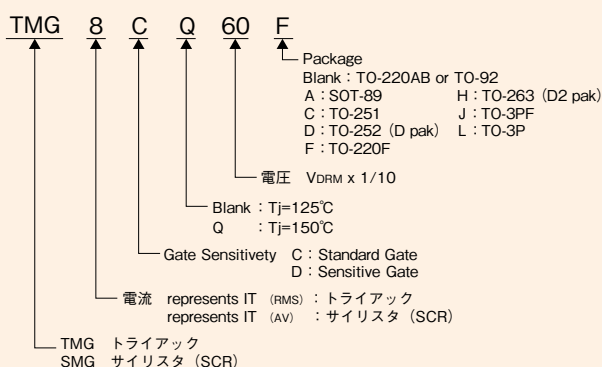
TMG 8 C Q 60 F

Package
Blank：TO-220AB or TO-92
A：SOT-89
H：TO-263（D2 pak）
C：TO-251
J：TO-3PF
D：TO-252（D pak）
L：TO-3P
F：TO-220F

電圧 $V_{DRM}$ x 1/10

Blank：Tj=125℃
Q ：Tj=150℃

Gate Sensitivety C：Standard Gate
D：Sensitive Gate

電流 represents IT (RMS)：トライアック
represents IT (AV)：サイリスタ（SCR）

TMG トライアック
SMG サイリスタ（SCR）